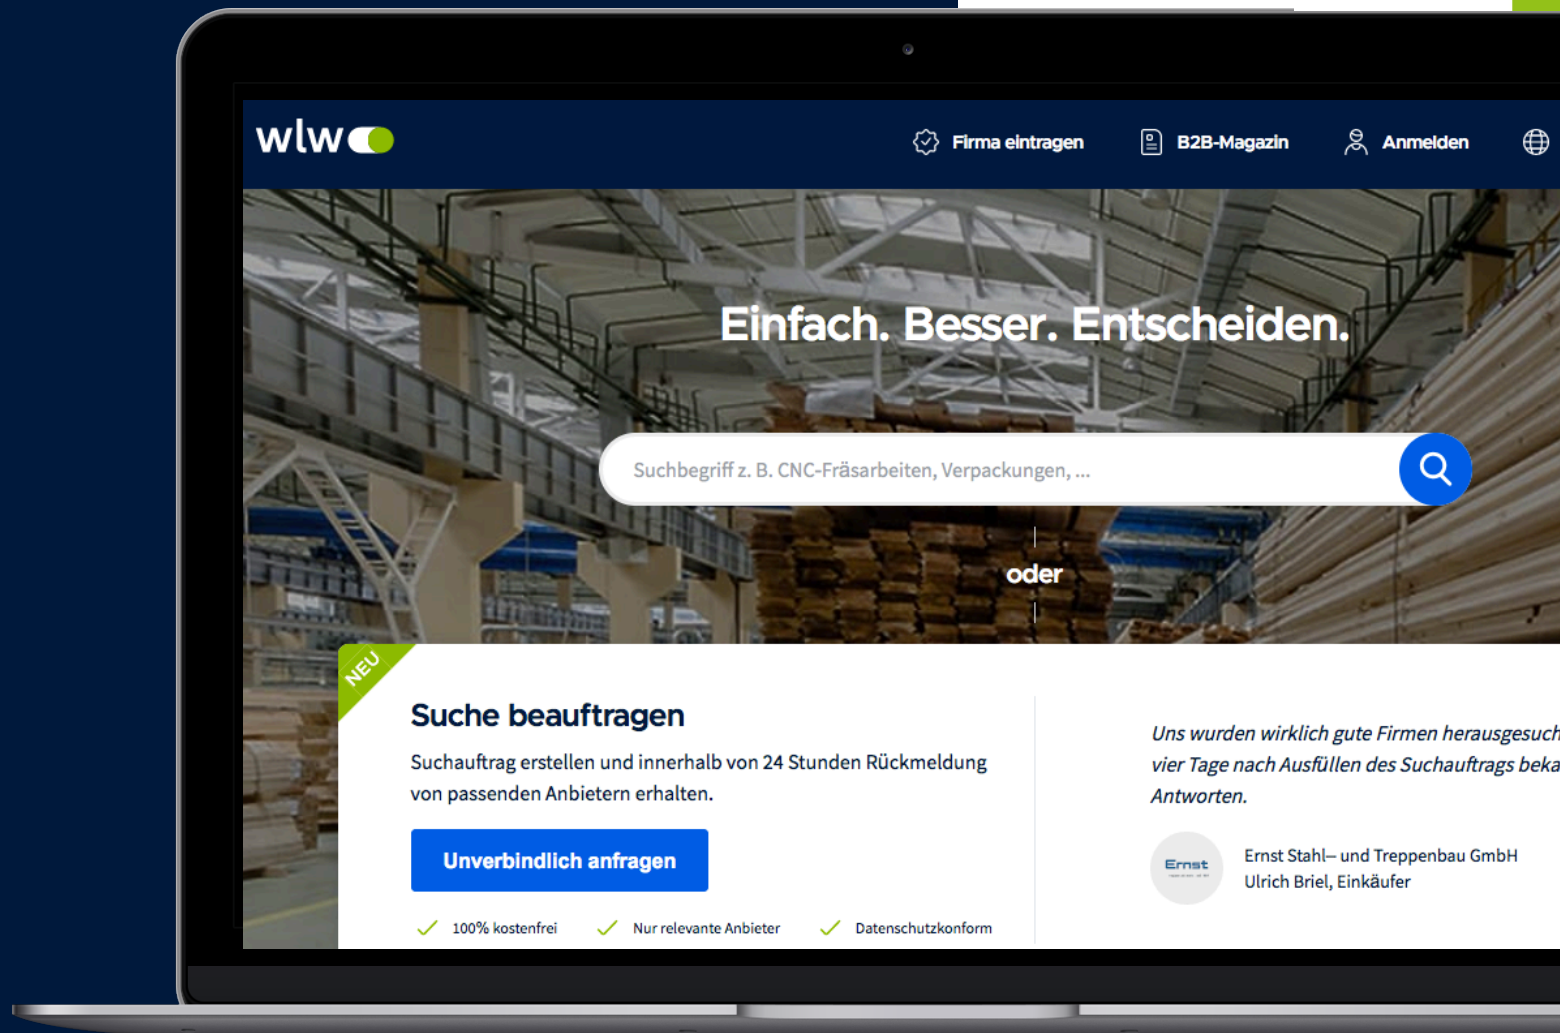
wlw

Firma eintragen B2B-Magazin Anmelden

Einfach. Besser. Entscheiden.

Suchbegriff z. B. CNC-Fräsarbeiten, Verpackungen, ...

oder

NEU

Suche beauftragen

Suchauftrag erstellen und innerhalb von 24 Stunden Rückmeldung von passenden Anbietern erhalten.

Unverbindlich anfragen

100% kostenfrei Nur relevante Anbieter Datenschutzkonform

Uns wurden wirklich gute Firmen herausgesuch vier Tage nach Ausfüllen des Suchauftrags beka Antworten.

Ernst

Ernst Stahl– und Treppenbau GmbH
Ulrich Briel, Einkäufer